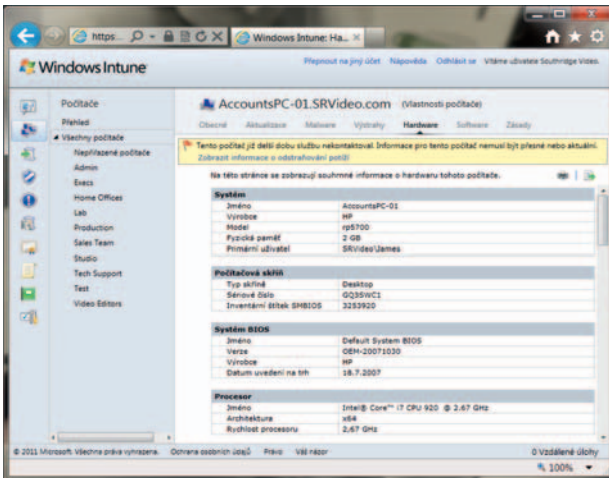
https... Windows Intune: Ha... ×

Windows Intune

Přepnout na jiný účet Nápověda Odhlásit se Vítáme uživatele Southridge Video.

Počítače
Přehled
Všechny počítače
Nepřiřazené počítače
Admin
Execs
Home Offices
Lab
Production
Sales Team
Studio
Tech Support
Test
Video Editors

AccountsPC-01.SRVideo.com (Vlastnosti počítače)

Obecné Aktualizace Malware Výstrahy Hardware Software Zásady

Tento počítač již delší dobu službu nekontaktoval. Informace pro tento počítač nemusí být přesné nebo aktuální.
Zobrazit informace o odstraňování potíží

Na této stránce se zobrazují souhrnné informace o hardwaru tohoto počítače.

| Systém | |
|---|---|
| Jméno | AccountsPC-01 |
| Výrobce | HP |
| Model | rp5700 |
| Fyzická paměť | 2 GB |
| Primární uživatel | SRVideo\James |

| Počítačová skříň | |
|---|---|
| Typ skříně | Desktop |
| Sériové číslo | GQ35WC1 |
| Inventární štítek SMBIOS | 3253920 |

| Systém BIOS | |
|---|---|
| Jméno | Default System BIOS |
| Verze | OEM-20071030 |
| Výrobce | HP |
| Datum uvedení na trh | 18.7.2007 |

| Procesor | |
|---|---|
| Jméno | Intel® Core™ i7 CPU 920 @ 2.67 GHz |
| Architektura | x64 |
| Rychlost procesoru | 2,67 GHz |

© 2011 Microsoft. Všechna práva vyhrazena. Ochrana osobních údajů Právo Váš názor

0 Vzdálené úlohy

100%